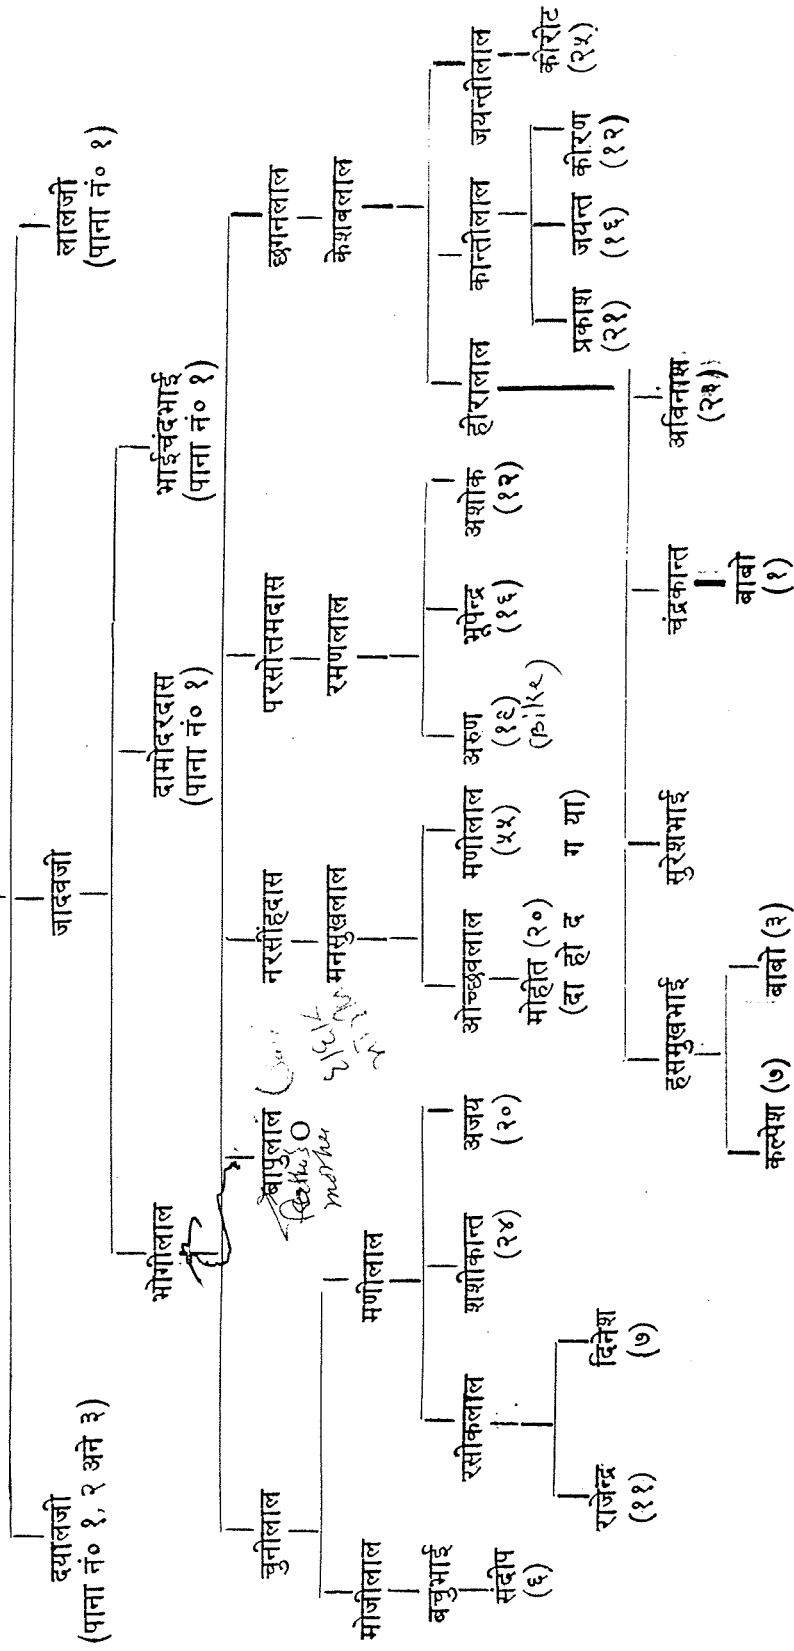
दयालजी
(पाना नं० १, २ अने ३)

जादवजी

लालजी
(पाना नं० १)

भोगीलाल

दामोदरदास
(पाना नं० १)

भाईचंदभाई
(पाना नं० १)

चुनीलाल

बापुलाल
Rahul's
mother

नरसींहदास

परसोत्तमदास

छगनलाल

मोजीलाल

मणीलाल

मनसुखलाल

रमणलाल

केशवलाल

बचुभाई
संदीप
(६)

रसीकलाल

शशीकान्त
(२४)

अजय
(२०)

ओच्छवलाल
मोहीत (२०)
(दा हो द ग या)

मणीलाल
(५५)

अरुण
(१६)
(Bike)

भूपेन्द्र
(१६)

अशोक
(१२)

हीरालाल

कान्तीलाल

जयन्तीलाल

राजेन्द्र
(११)

दिनेश
(७)

हसमुखभाई

सुरेशभाई

चंद्रकान्त
बाबो
(१)

अविनाश
(२३)

प्रकाश
(२१)

जयन्त
(१६)

कीरण
(१२)

कीरीट
(२५)

कल्पेश (७)

बाबो (३)